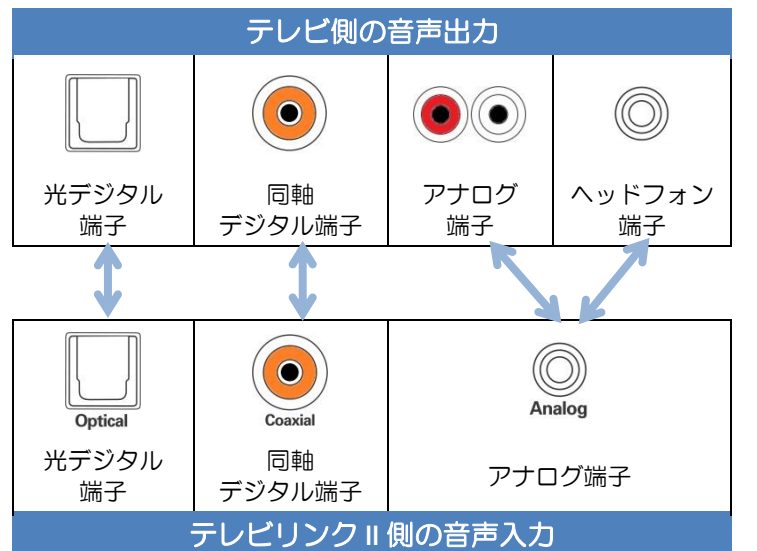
テレビ側の音声出力

| 光デジタル端子 | 同軸デジタル端子 | アナログ端子 | ヘッドフォン端子 |
|---|---|---|---|

| Optical 光デジタル端子 | Coaxial 同軸デジタル端子 | Analog アナログ端子 |
|---|---|---|

テレビリンク II 側の音声入力